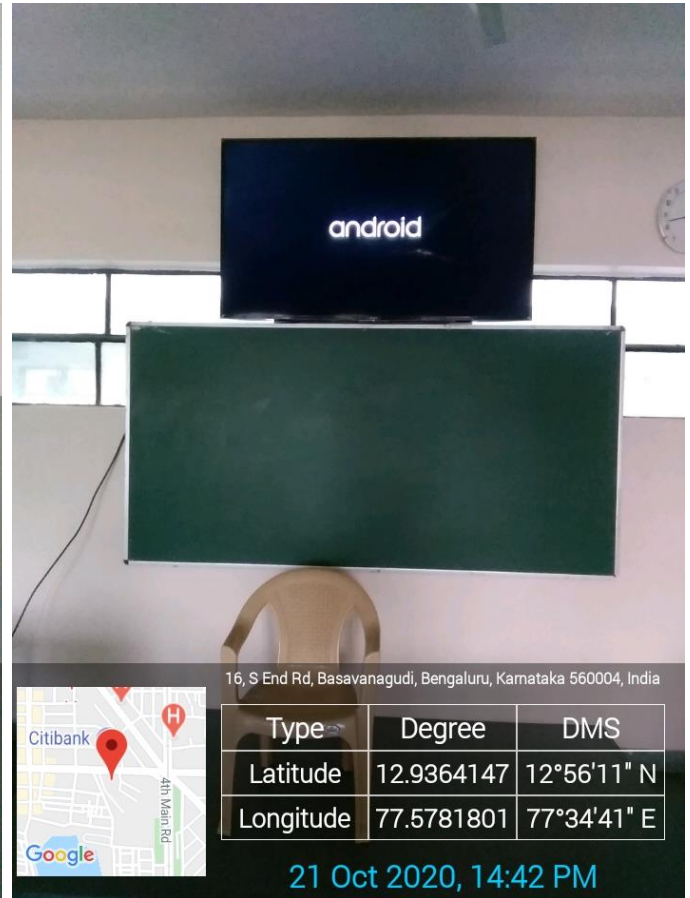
android

Citibank

H

4th Main Rd

Google

16, S End Rd, Basavanagudi, Bengaluru, Karnataka 560004, India

| Type | Degree | DMS |
|---|---|---|
| Latitude | 12.9364147 | 12°56'11" N |
| Longitude | 77.5781801 | 77°34'41" E |

21 Oct 2020, 14:42 PM